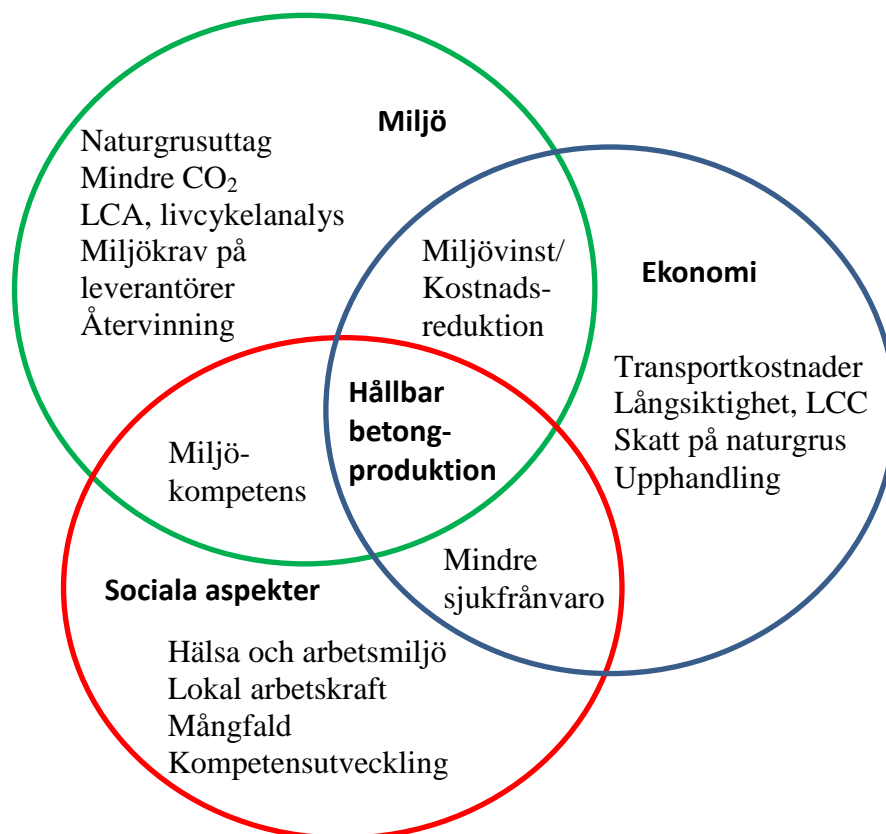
Miljö

Naturgrusuttag
Mindre $CO_2$
LCA, livcykelanalys
Miljökrav på leverantörer
Återvinning

Miljövinst/
Kostnads-
reduktion

Ekonomi

Transportkostnader
Långsiktighet, LCC
Skatt på naturgrus
Upphandling

Hållbar betong-produktion

Miljö-
kompetens

Mindre
sjukfrånvaro

Sociala aspekter

Hälsa och arbetsmiljö
Lokal arbetskraft
Mångfald
Kompetensutveckling